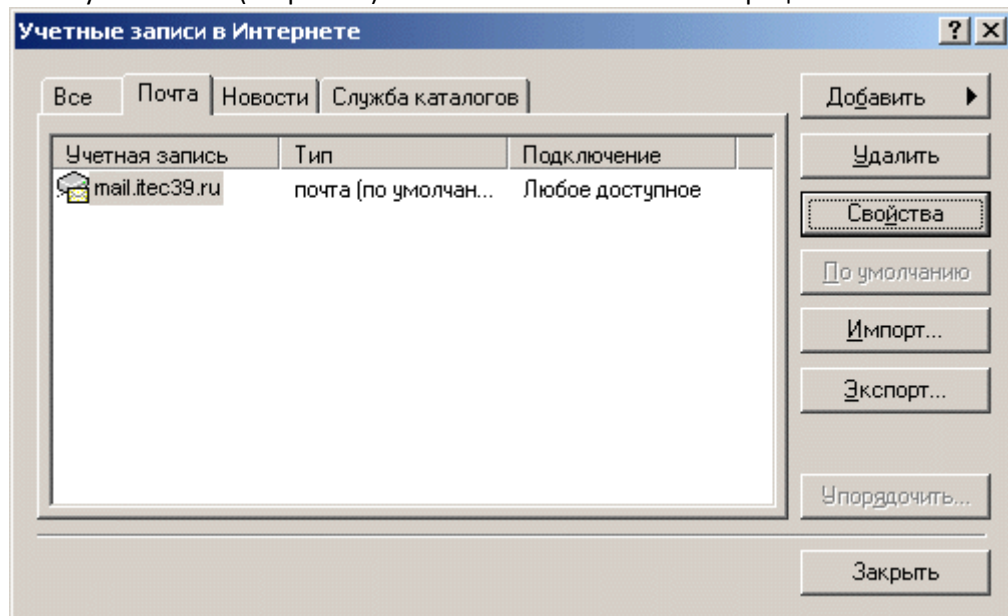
Учетные записи в Интернете

? X

Все | Почта | Новости | Служба каталогов

| Учетная запись | Тип | Подключение |
|---|---|---|
| mail.itec39.ru | почта (по умолчан... | Любое доступное |

Добавить
Удалить
Свойства
По умолчанию
Импорт...
Экспорт...
Упорядочить...
Закрыть